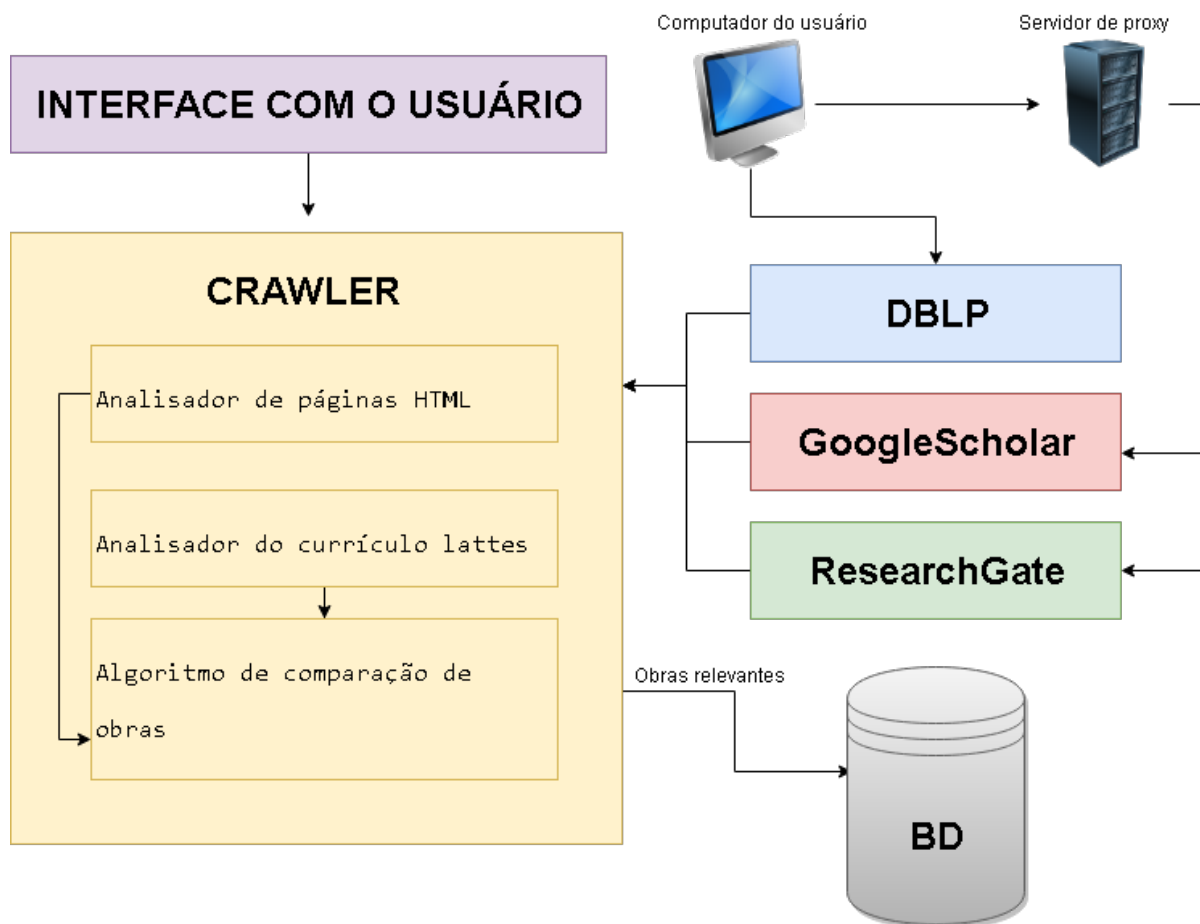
INTERFACE COM O USUÁRIO

Computador do usuário

Servidor de proxy

CRAWLER

Analisador de páginas HTML

Analisador do currículo lattes

Algoritmo de comparação de obras

DBLP

GoogleScholar

ResearchGate

Obras relevantes

BD